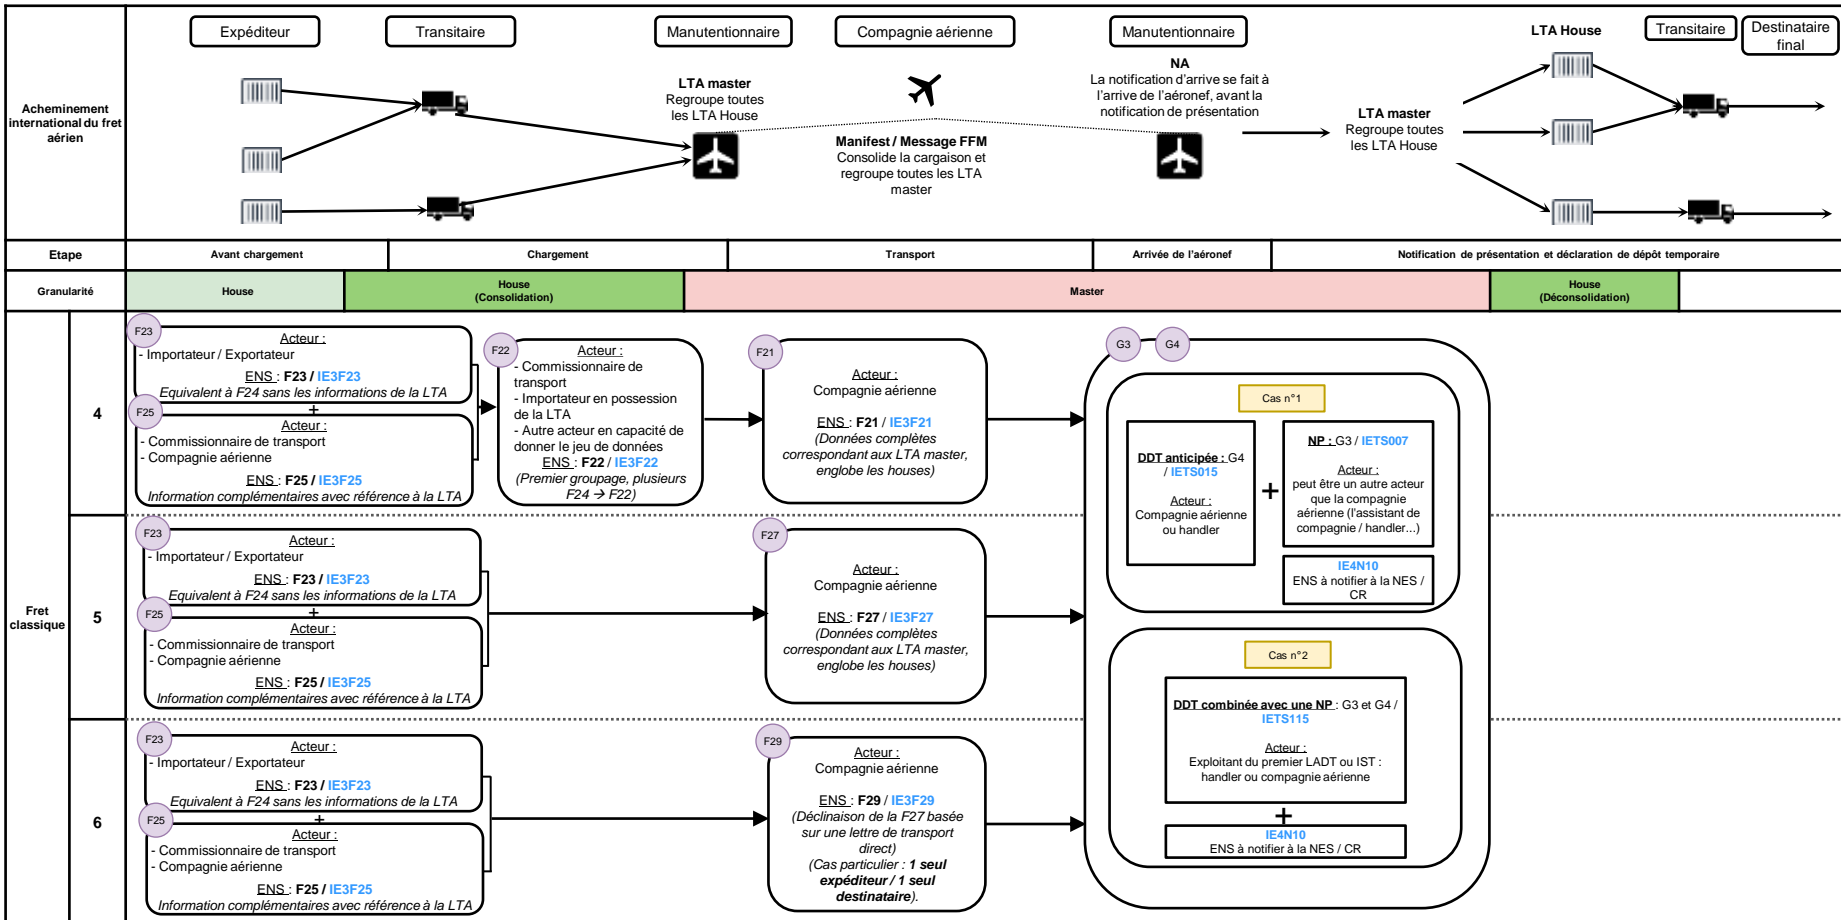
Acheminement international du fret aérien

Expéditeur

Transitaire

Manutentionnaire

LTA master
Regroupe toutes les LTA House

Compagnie aérienne

Manifest / Message FFM
Consolide la cargaison et regroupe toutes les LTA master

Manutentionnaire

NA
La notification d'arrive se fait à l'arrive de l'aéronef, avant la notification de présentation

LTA master
Regroupe toutes les LTA House

LTA House

Transitaire

Destinataire final

| Etape | Avant chargement | Chargement | Transport | Arrivée de l'aéronef | Notification de présentation et déclaration de dépôt temporaire |
|---|---|---|---|---|---|

| Granularité | House | House (Consolidation) | Master | House (Déconsolidation) |
|---|---|---|---|---|

Fret classique

4

F23
Acteur :
- Importateur / Exportateur
ENS : F23 / IE3F23
Equivalent à F24 sans les informations de la LTA
+
F25
Acteur :
- Commissionnaire de transport
- Compagnie aérienne
ENS : F25 / IE3F25
Information complémentaires avec référence à la LTA

F22
Acteur :
- Commissionnaire de transport
- Importateur en possession de la LTA
- Autre acteur en capacité de donner le jeu de données
ENS : F22 / IE3F22
(Premier groupage, plusieurs F24 → F22)

F21
Acteur :
Compagnie aérienne
ENS : F21 / IE3F21
(Données complètes correspondant aux LTA master, englobe les houses)

5

F23
Acteur :
- Importateur / Exportateur
ENS : F23 / IE3F23
Equivalent à F24 sans les informations de la LTA
+
F25
Acteur :
- Commissionnaire de transport
- Compagnie aérienne
ENS : F25 / IE3F25
Information complémentaires avec référence à la LTA

F27
Acteur :
Compagnie aérienne
ENS : F27 / IE3F27
(Données complètes correspondant aux LTA master, englobe les houses)

6

F23
Acteur :
- Importateur / Exportateur
ENS : F23 / IE3F23
Equivalent à F24 sans les informations de la LTA
+
F25
Acteur :
- Commissionnaire de transport
- Compagnie aérienne
ENS : F25 / IE3F25
Information complémentaires avec référence à la LTA

F29
Acteur :
Compagnie aérienne
ENS : F29 / IE3F29
(Déclinaison de la F27 basée sur une lettre de transport direct)
(Cas particulier : 1 seul expéditeur / 1 seul destinataire).

G3 G4

Cas n°1

DDT anticipée : G4 / IETS015
Acteur :
Compagnie aérienne ou handler

+

NP : G3 / IETS007
Acteur :
peut être un autre acteur que la compagnie aérienne (l'assistant de compagnie / handler...)

IE4N10
ENS à notifier à la NES / CR

Cas n°2

DDT combinée avec une NP : G3 et G4 / IETS115
Acteur :
Exploitant du premier LADT ou IST : handler ou compagnie aérienne
+
IE4N10
ENS à notifier à la NES / CR